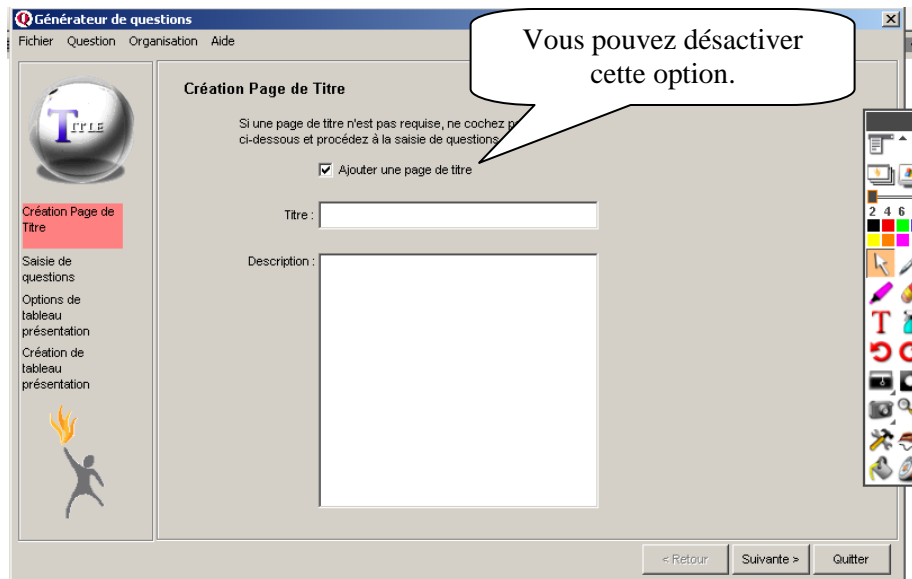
Générateur de questions

Fichier Question Organisation Aide

Vous pouvez désactiver cette option.

TITLE

Création Page de Titre

Saisie de questions

Options de tableau présentation

Création de tableau présentation

Création Page de Titre

Si une page de titre n'est pas requise, ne cochez p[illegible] ci-dessous et procédez à la saisie de questions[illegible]

Ajouter une page de titre

Titre :

Description :

2 4 6

T

< Retour

Suivante >

Quitter